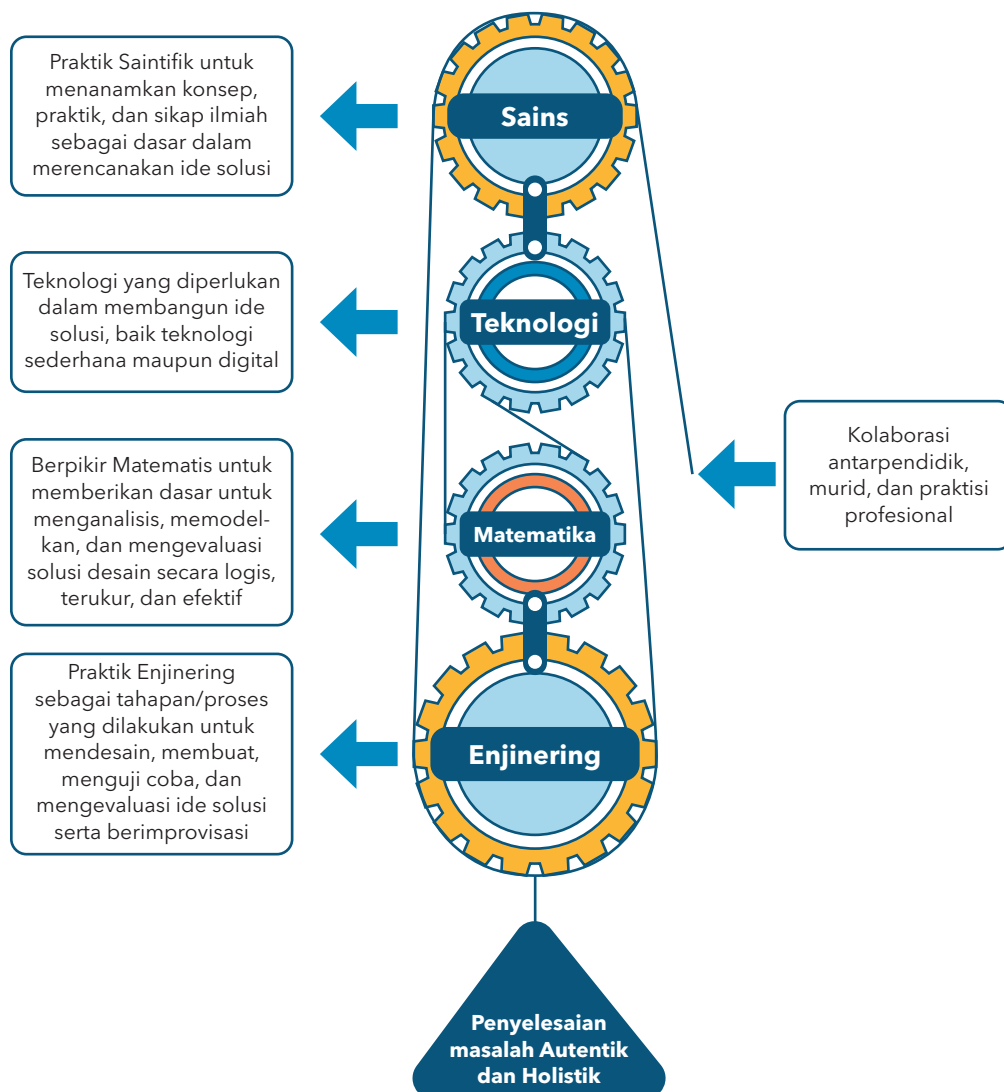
Praktik Saintifik untuk menanamkan konsep, praktik, dan sikap ilmiah sebagai dasar dalam merencanakan ide solusi

Sains

Teknologi yang diperlukan dalam membangun ide solusi, baik teknologi sederhana maupun digital

Teknologi

Kolaborasi antarpendidik, murid, dan praktisi profesional

Berpikir Matematis untuk memberikan dasar untuk menganalisis, memodelkan, dan mengevaluasi solusi desain secara logis, terukur, dan efektif

Matematika

Praktik Enjinering sebagai tahapan/proses yang dilakukan untuk mendesain, membuat, menguji coba, dan mengevaluasi ide solusi serta berimprovisasi

Enjinering

Penyelesaian masalah Autentik dan Holistik